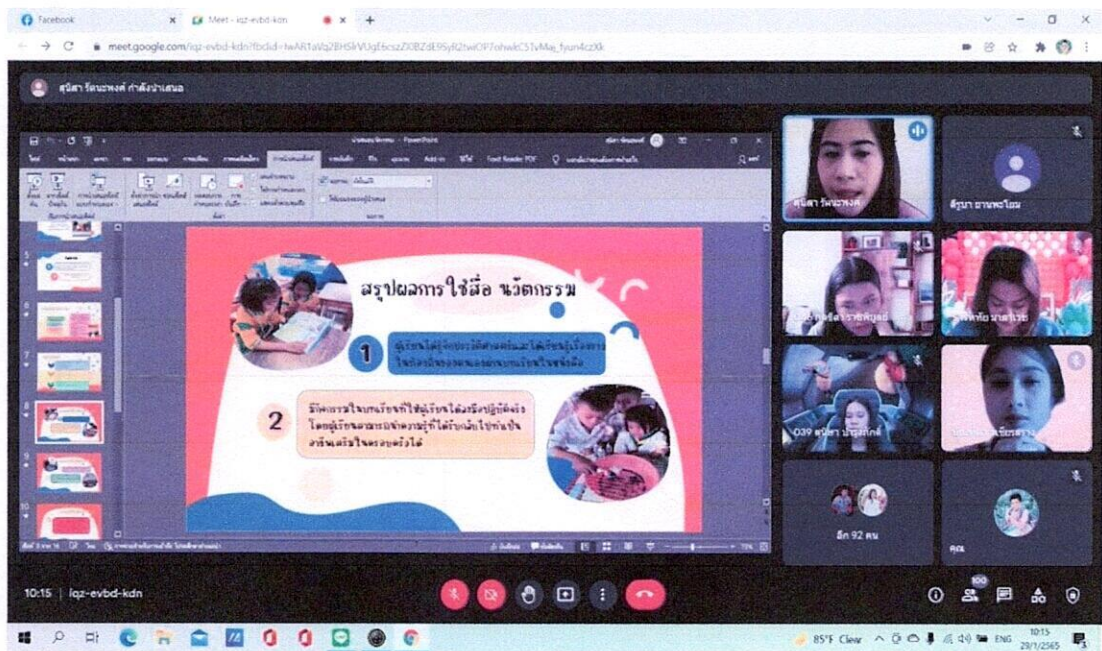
Facebook
Meet - iqz-evbd-kdn
meet.google.com/iqz-evbd-kdn

สุนิสา รัตนะพงศ์ กำลังนำเสนอ

สรุปผลการใช้สื่อ นวัตกรรม

1 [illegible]

2 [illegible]

สุนิสา รัตนะพงศ์
ศิรินภา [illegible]
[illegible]
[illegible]
039 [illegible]
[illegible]
อีก 92 คน
คุณ

10:15 | iqz-evbd-kdn

100

85°F Clear
ENG
10:15
29/1/2565